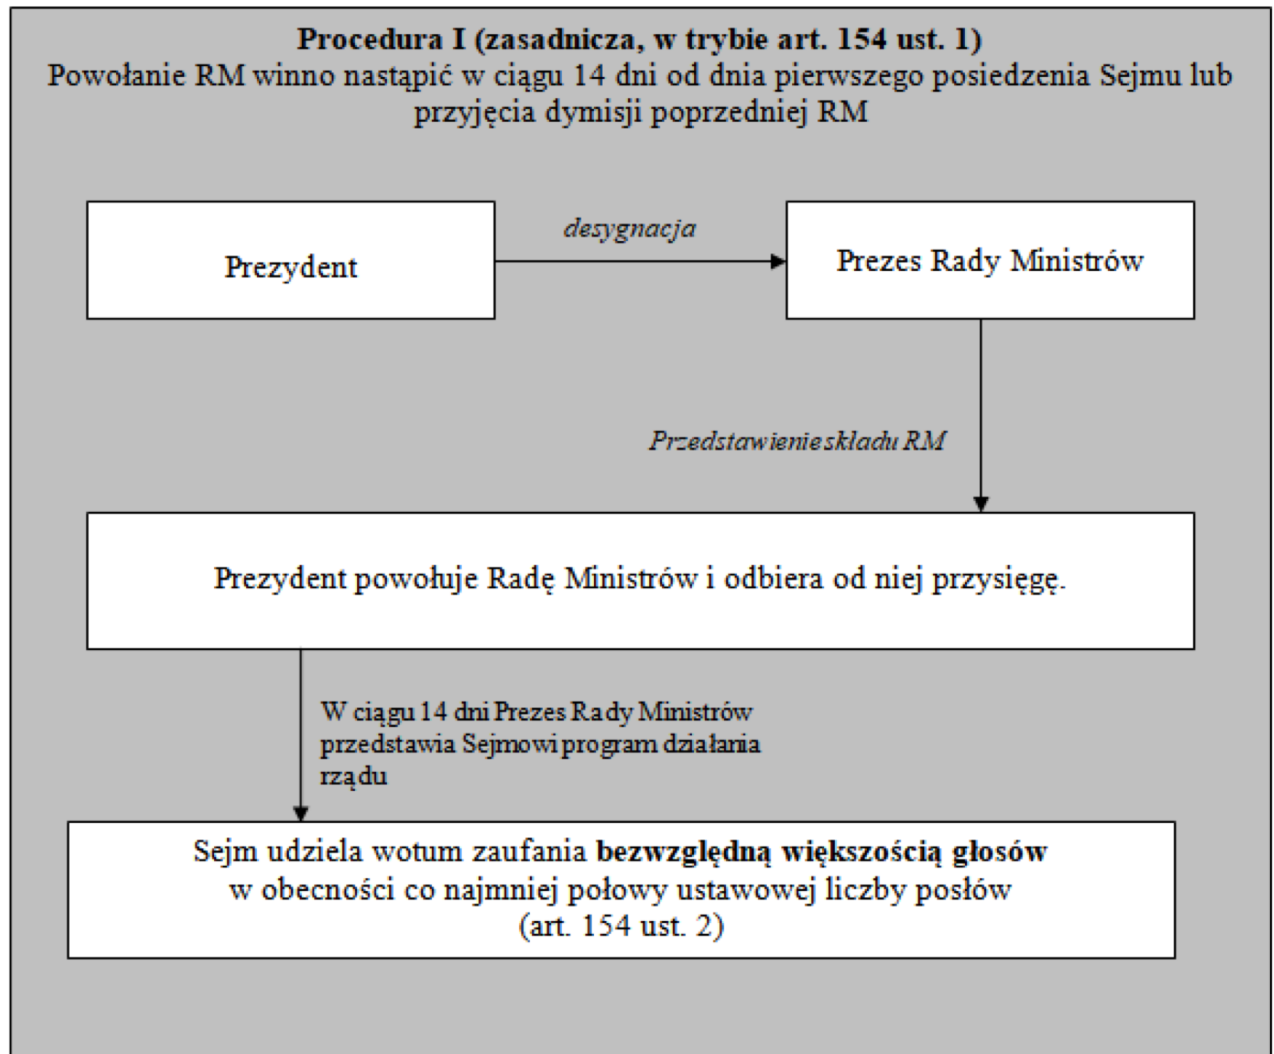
**Procedura I (zasadnicza, w trybie art. 154 ust. 1)**
Powołanie RM winno nastąpić w ciągu 14 dni od dnia pierwszego posiedzenia Sejmu lub przyjęcia dymisji poprzedniej RM

Prezydent

*desygnacja*

Prezes Rady Ministrów

*Przedstawienie składu RM*

Prezydent powołuje Radę Ministrów i odbiera od niej przysięgę.

W ciągu 14 dni Prezes Rady Ministrów przedstawia Sejmowi program działania rządu

Sejm udziela wotum zaufania **bezwzględną większością głosów** w obecności co najmniej połowy ustawowej liczby posłów (art. 154 ust. 2)